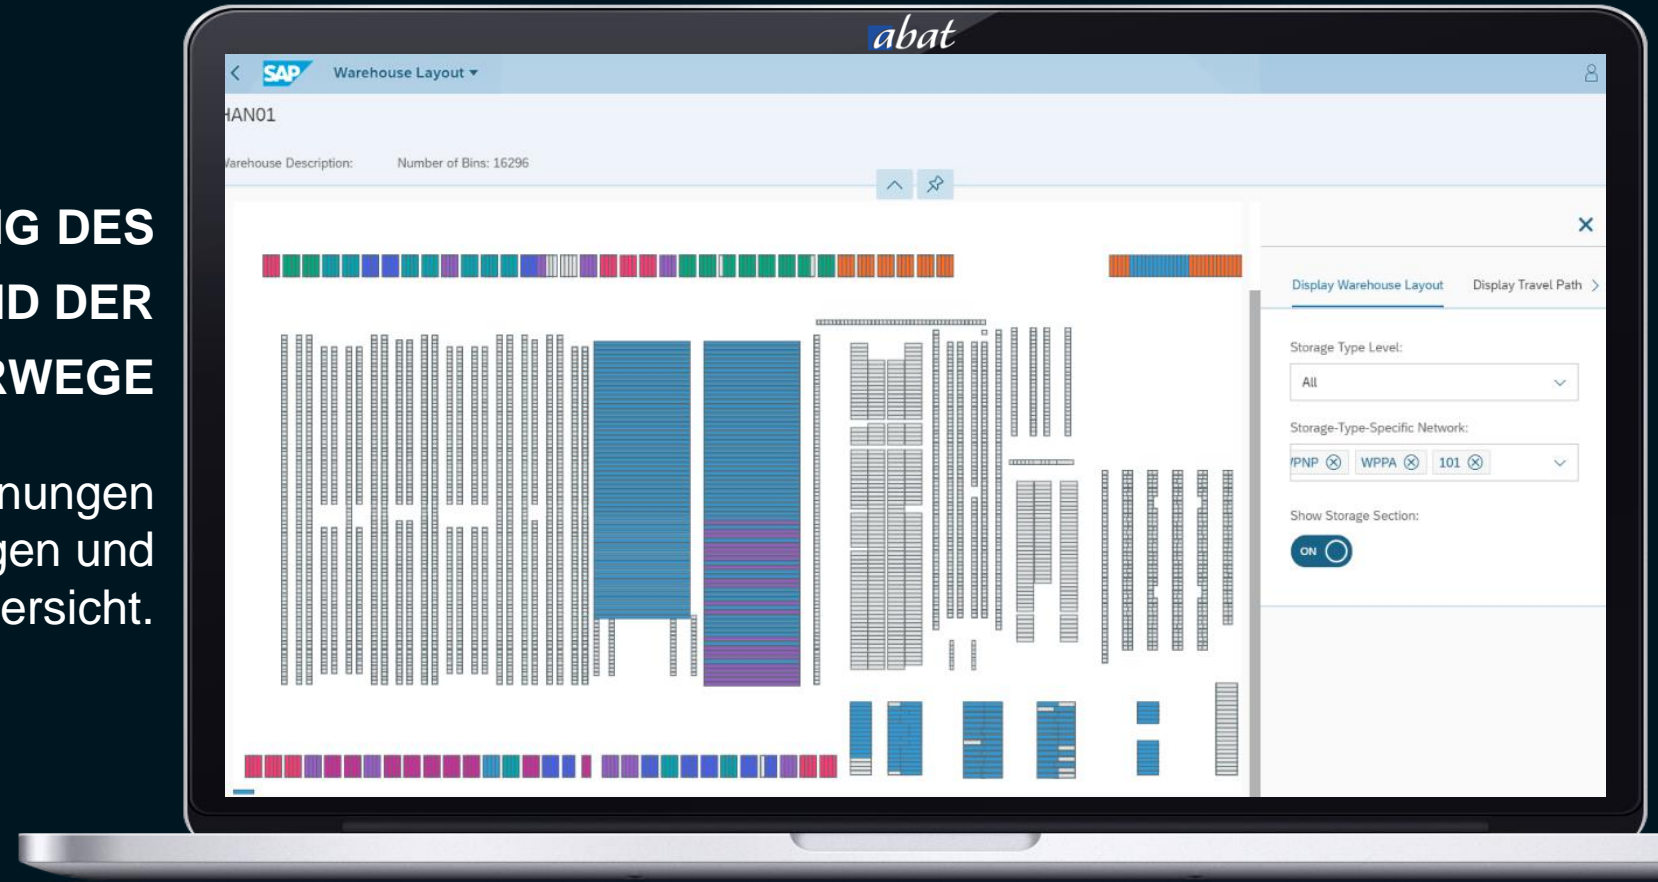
IG DES
ID DER
RWEGE

nungen
gen und
ersicht.

abat

SAP Warehouse Layout

HAN01

Varehouse Description: Number of Bins: 16296

Display Warehouse Layout Display Travel Path

Storage Type Level:

All

Storage-Type-Specific Network:

PNP WPPA 101

Show Storage Section:

ON